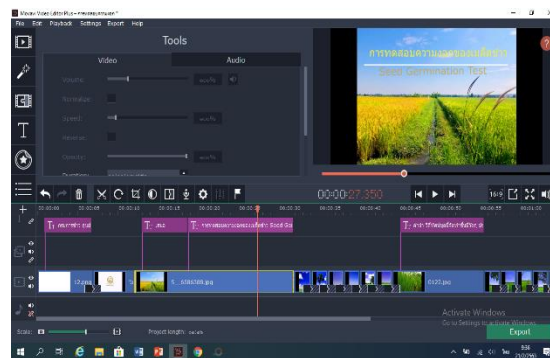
Movavi Video Editor Plus - movavipymuam*

File Edit Playback Settings Export Help

Tools

Video

Audio

Volume:

Normalize:

Speed:

Reverse:

Duration:

การทดสอบความงอกของเมล็ดข้าว

Seed Germination Test

00:00:27.350

16:9

T การทดสอบ

T ...

T การทดสอบความงอกของเมล็ดข้าว Seed Ge

T การใช้ ...

12.jpg

5_ ... .jpg

0120.jpg

Scale:

Project length:

Activate Windows

Go to Settings to activate Windows.

Export